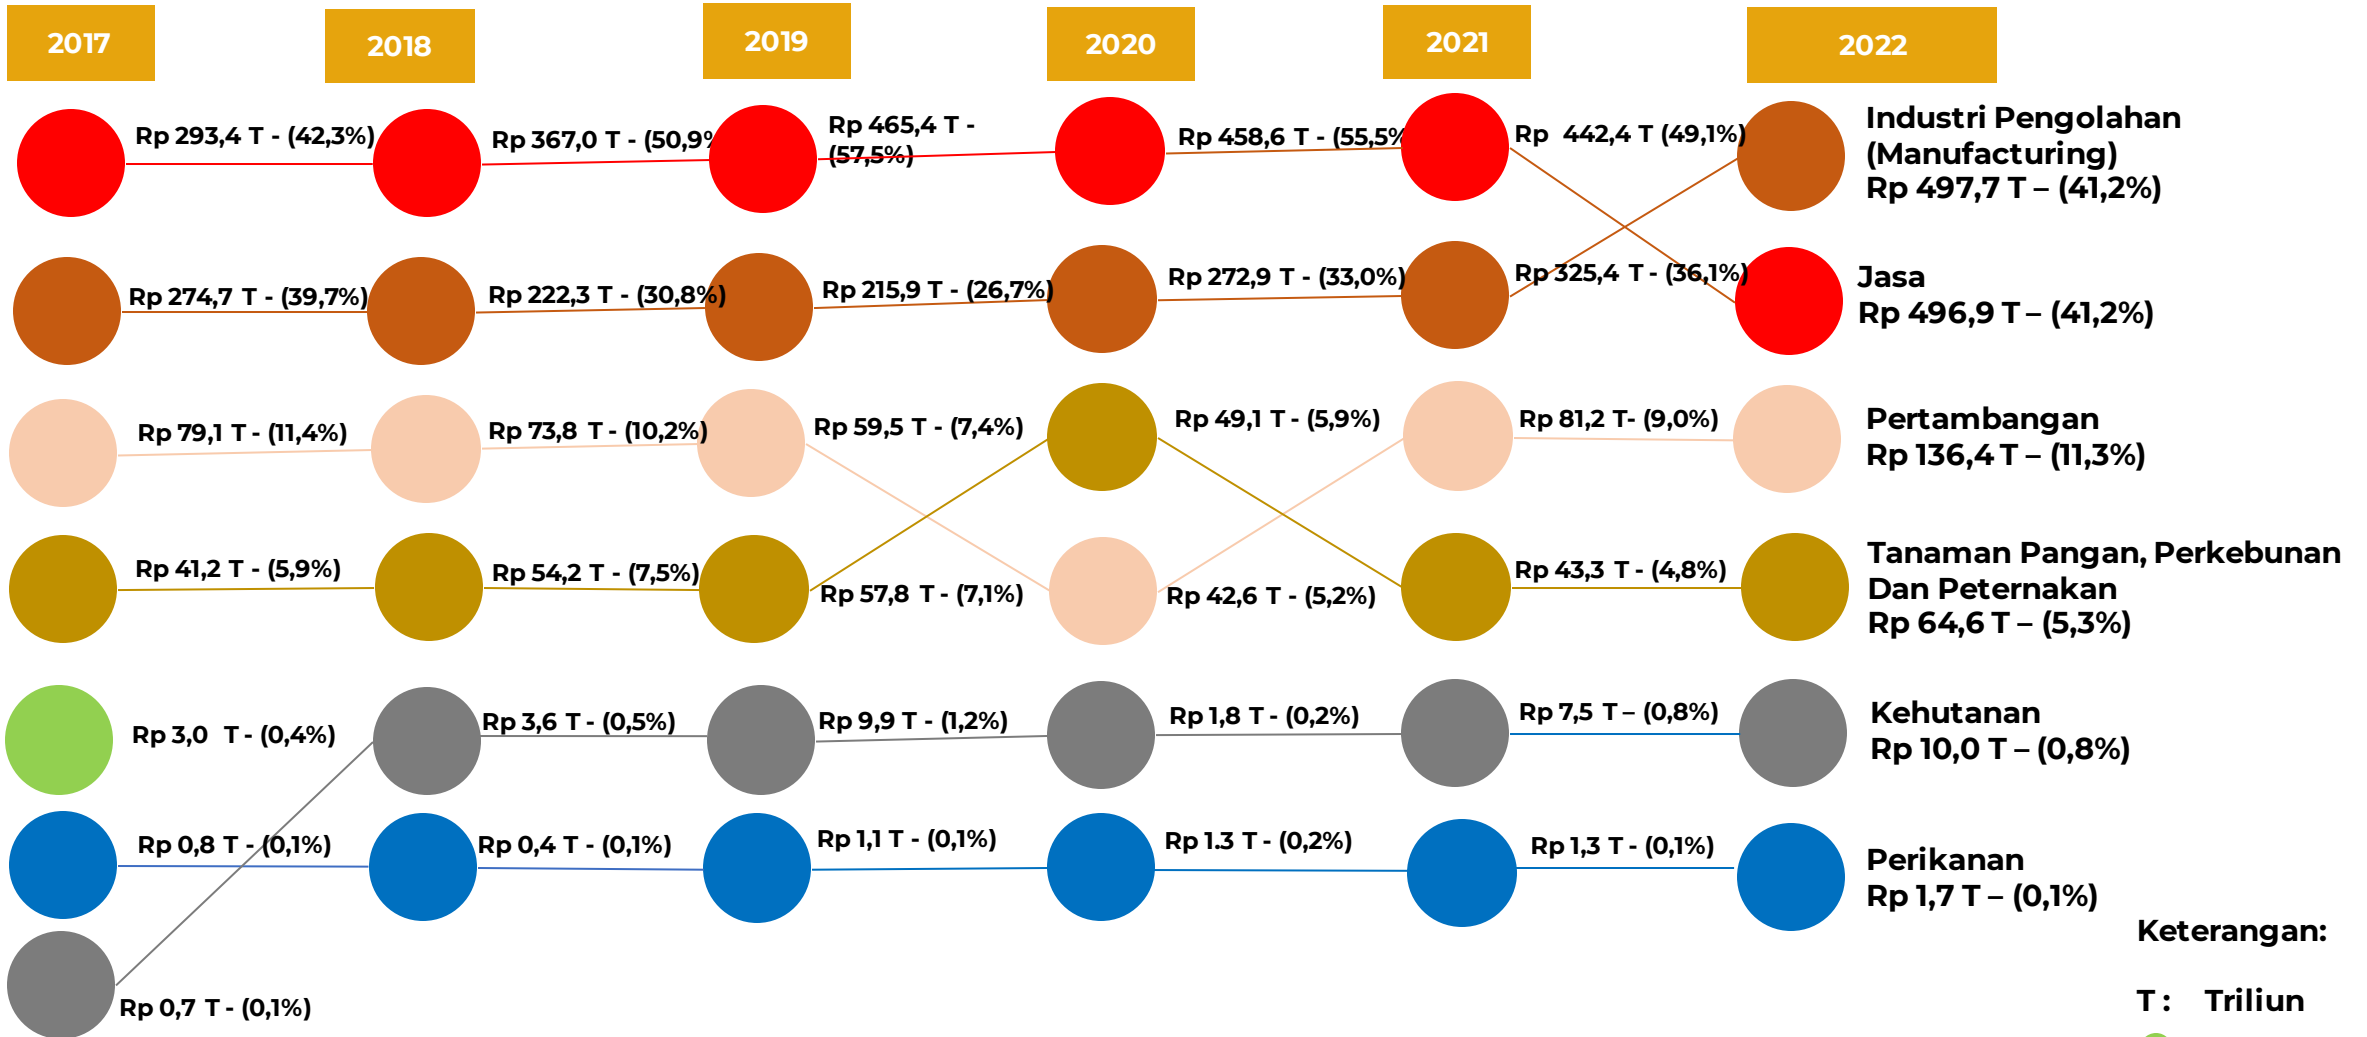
2017

2018

2019

2020

2021

2022

Rp 293,4 T - (42,3%)

Rp 367,0 T - (50,9%

Rp 465,4 T - (57,5%)

Rp 458,6 T - (55,5%

Rp 442,4 T (49,1%)

Industri Pengolahan (Manufacturing)
Rp 497,7 T – (41,2%)

Rp 274,7 T - (39,7%)

Rp 222,3 T - (30,8%)

Rp 215,9 T - (26,7%)

Rp 272,9 T - (33,0%)

Rp 325,4 T - (36,1%)

Jasa
Rp 496,9 T – (41,2%)

Rp 79,1 T - (11,4%)

Rp 73,8 T - (10,2%)

Rp 59,5 T - (7,4%)

Rp 49,1 T - (5,9%)

Rp 81,2 T- (9,0%)

Pertambangan
Rp 136,4 T – (11,3%)

Rp 41,2 T - (5,9%)

Rp 54,2 T - (7,5%)

Rp 57,8 T - (7,1%)

Rp 42,6 T - (5,2%)

Rp 43,3 T - (4,8%)

Tanaman Pangan, Perkebunan Dan Peternakan
Rp 64,6 T – (5,3%)

Rp 3,0 T - (0,4%)

Rp 3,6 T - (0,5%)

Rp 9,9 T - (1,2%)

Rp 1,8 T - (0,2%)

Rp 7,5 T – (0,8%)

Kehutanan
Rp 10,0 T – (0,8%)

Rp 0,8 T - (0,1%)

Rp 0,4 T - (0,1%)

Rp 1,1 T - (0,1%)

Rp 1.3 T - (0,2%)

Rp 1,3 T - (0,1%)

Perikanan
Rp 1,7 T – (0,1%)

Rp 0,7 T - (0,1%)

Keterangan:

T : Triliun